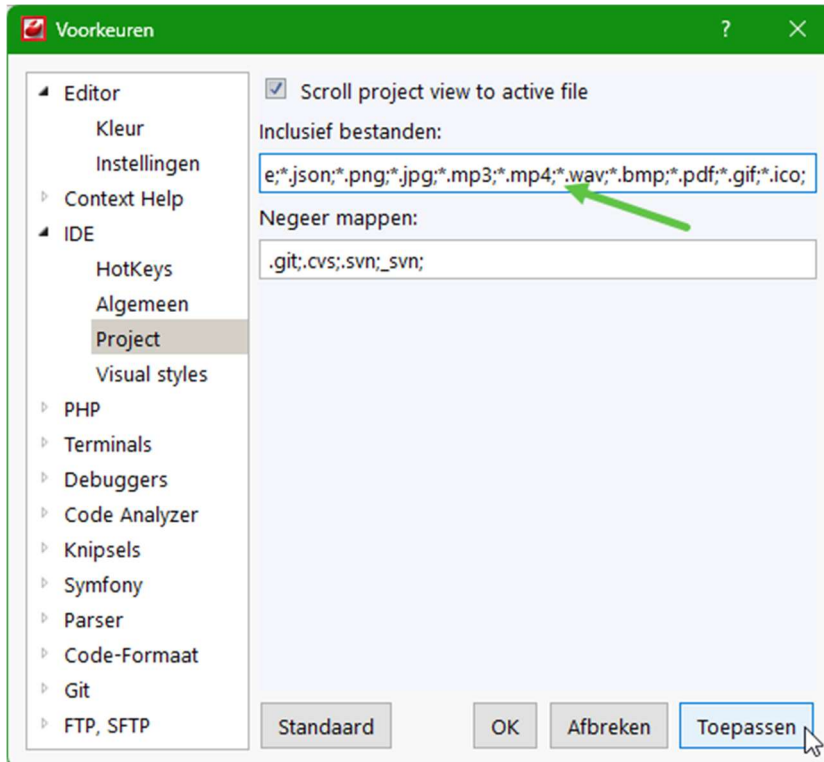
Voorkeuren

?

Editor
Kleur
Instellingen
Context Help
IDE
HotKeys
Algemeen
Project
Visual styles
PHP
Terminals
Debuggers
Code Analyzer
Knipsels
Symfony
Parser
Code-Formaat
Git
FTP, SFTP

Scroll project view to active file

Inclusief bestanden:

e;*.json;*.png;*.jpg;*.mp3;*.mp4;*.wav;*.bmp;*.pdf;*.gif;*.ico;

Negeer mappen:

.git;.cvs;.svn;_svn;

Standaard

OK

Afbreken

Toepassen